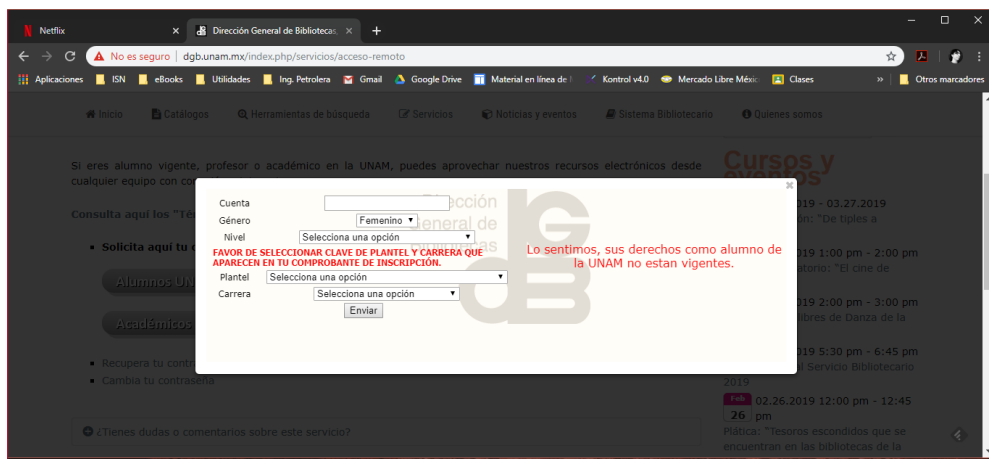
Netflix ×
Dirección General de Bibliotecas ×
+

No es seguro | dgb.unam.mx/index.php/servicios/acceso-remoto

Aplicaciones | ISN | eBooks | Utilidades | Ing. Petrolera | Gmail | Google Drive | Material en línea de | Kontrol v4.0 | Mercado Libre México | Clases | » | Otros marcadores

Inicio | Catálogos | Herramientas de búsqueda | Servicios | Noticias y eventos | Sistema Bibliotecario | Quienes somos

Si eres alumno vigente, profesor o académico en la UNAM, puedes aprovechar nuestros recursos electrónicos desde cualquier equipo con co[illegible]

Consulta aquí los "Té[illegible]

• Solicita aquí tu c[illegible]

Alumnos UN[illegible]

Académicos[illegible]

• Recupera tu contr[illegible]
• Cambia tu contraseña

¿Tienes dudas o comentarios sobre este servicio?

Cursos y eventos

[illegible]019 - 03.27.2019
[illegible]ón: "De tiples a

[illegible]019 1:00 pm - 2:00 pm
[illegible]atorio: "El cine de

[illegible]019 2:00 pm - 3:00 pm
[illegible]libres de Danza de la

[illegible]019 5:30 pm - 6:45 pm
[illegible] Servicio Bibliotecario 2019

Feb 26 02.26.2019 12:00 pm - 12:45 pm
Plática: "Tesoros escondidos que se encuentran en las bibliotecas de la

Cuenta
Género Femenino
Nivel Selecciona una opción
FAVOR DE SELECCIONAR CLAVE DE PLANTEL Y CARRERA QUE APARECEN EN TU COMPROBANTE DE INSCRIPCIÓN.
Plantel Selecciona una opción
Carrera Selecciona una opción
Enviar

Dirección General de Bibliotecas

Lo sentimos, sus derechos como alumno de la UNAM no estan vigentes.